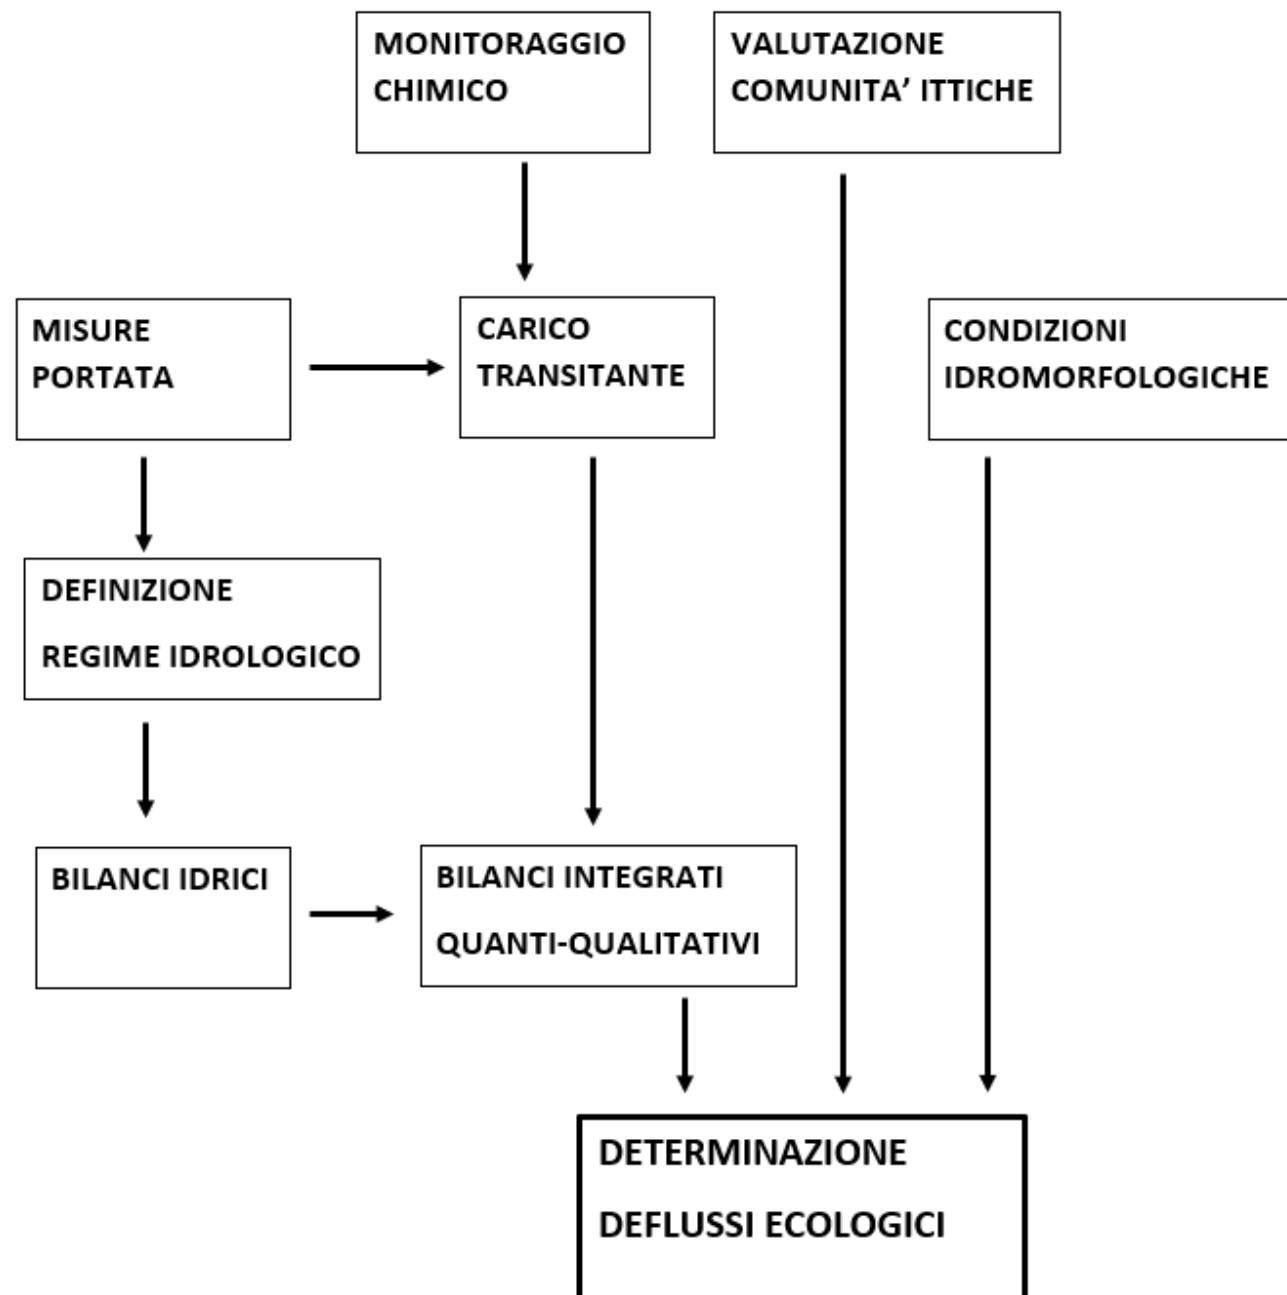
MONITORAGGIO CHIMICO

VALUTAZIONE COMUNITA' ITTICHE

MISURE PORTATA

CARICO TRANSITANTE

CONDIZIONI IDROMORFOLOGICHE

DEFINIZIONE

REGIME IDROLOGICO

BILANCI IDRICI

BILANCI INTEGRATI

QUANTI-QUALITATIVI

DETERMINAZIONE

DEFLUSSI ECOLOGICI